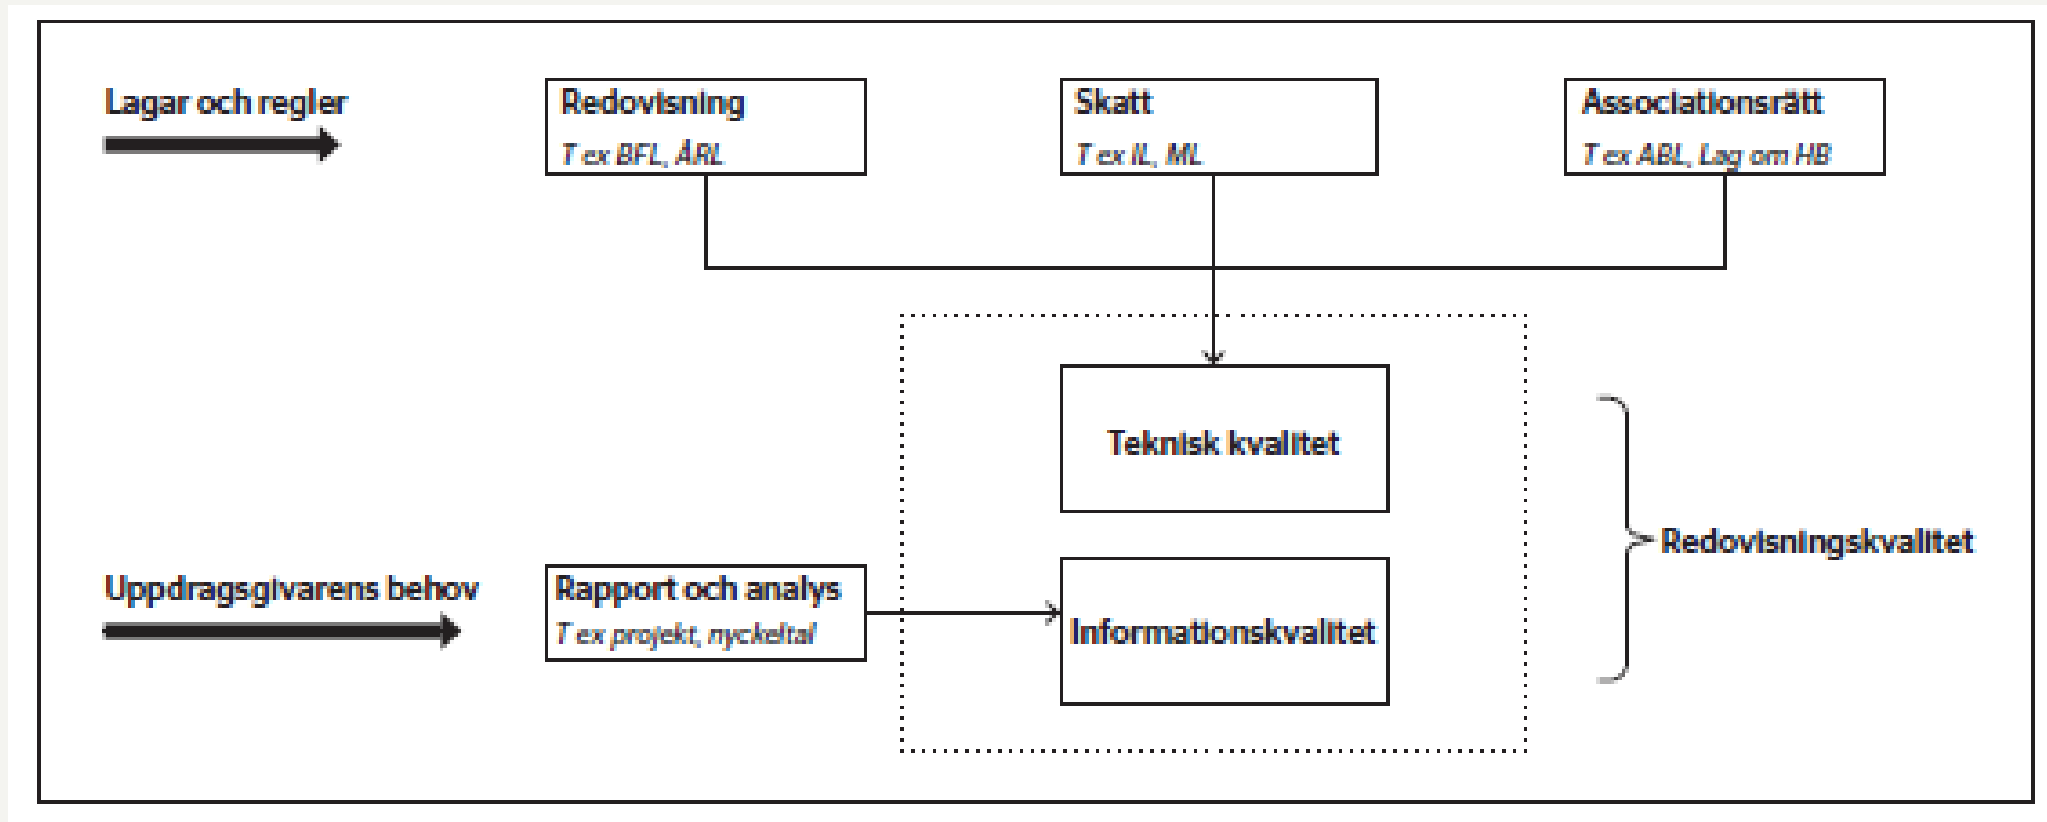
Lagar och regler

Redovisning
T ex BFL, ÅRL

Skatt
T ex IL, ML

Associationsrätt
T ex ABL, Lag om HB

Teknisk kvalitet

Redovisningskvalitet

Uppdragsgivarens behov

Rapport och analys
T ex projekt, nyckeltal

Informationskvalitet